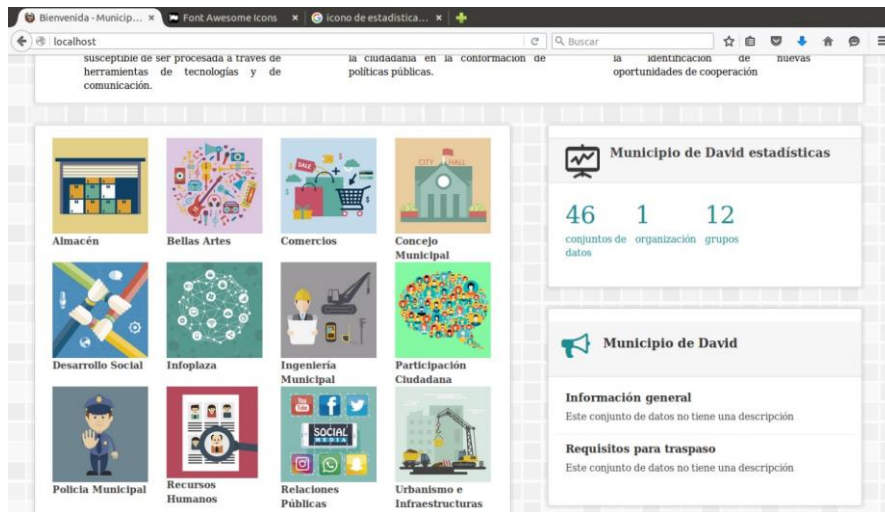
Bienvenida - Municip... ×
Font Awesome Icons ×
icono de estadistica... ×

localhost
Buscar

susceptible de ser procesada a través de herramientas de tecnologías y de comunicación.

la ciudadanía en la conformación de políticas públicas.

la identificación de nuevas oportunidades de cooperación

Almacén
Bellas Artes
Comercios
Concejo Municipal
Desarrollo Social
Infoplaza
Ingeniería Municipal
Participación Ciudadana
Policía Municipal
Recursos Humanos
Relaciones Públicas
Urbanismo e Infraestructuras

Municipio de David estadísticas

46 conjuntos de datos
1 organización
12 grupos

Municipio de David

Información general
Este conjunto de datos no tiene una descripción

Requisitos para traspaso
Este conjunto de datos no tiene una descripción